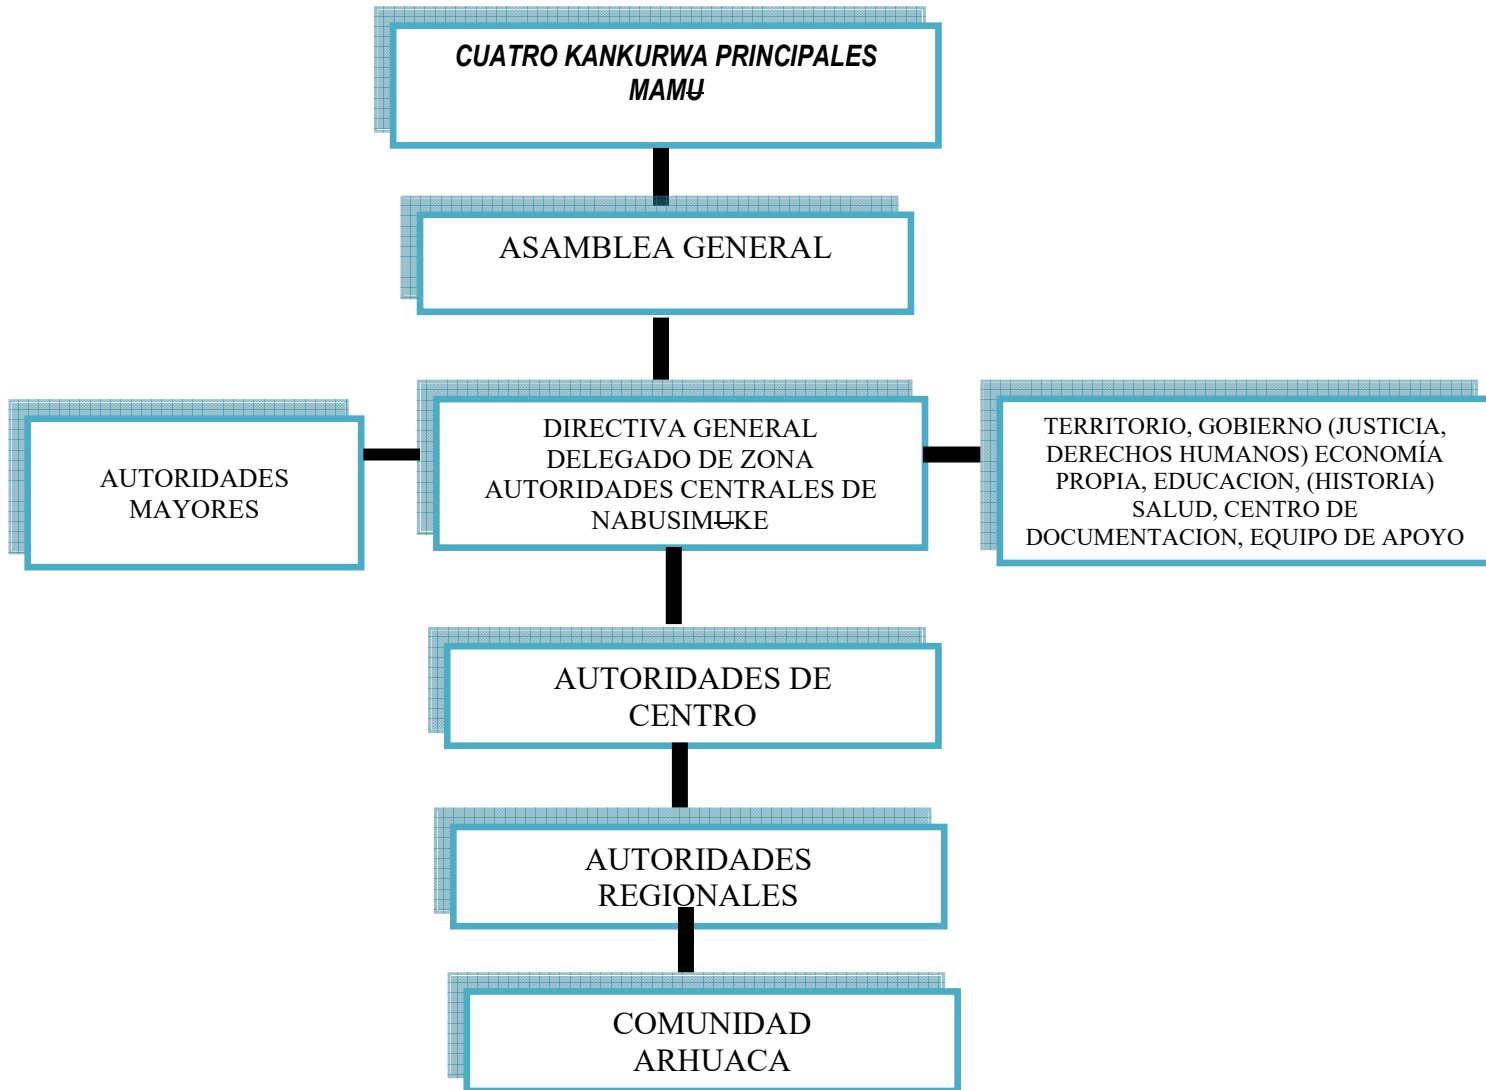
CUATRO KANKURWA PRINCIPALES MAMU̶

ASAMBLEA GENERAL

AUTORIDADES MAYORES

DIRECTIVA GENERAL DELEGADO DE ZONA AUTORIDADES CENTRALES DE NABUSIMU̶KE

TERRITORIO, GOBIERNO (JUSTICIA, DERECHOS HUMANOS) ECONOMÍA PROPIA, EDUCACION, (HISTORIA) SALUD, CENTRO DE DOCUMENTACION, EQUIPO DE APOYO

AUTORIDADES DE CENTRO

AUTORIDADES REGIONALES

COMUNIDAD ARHUACA